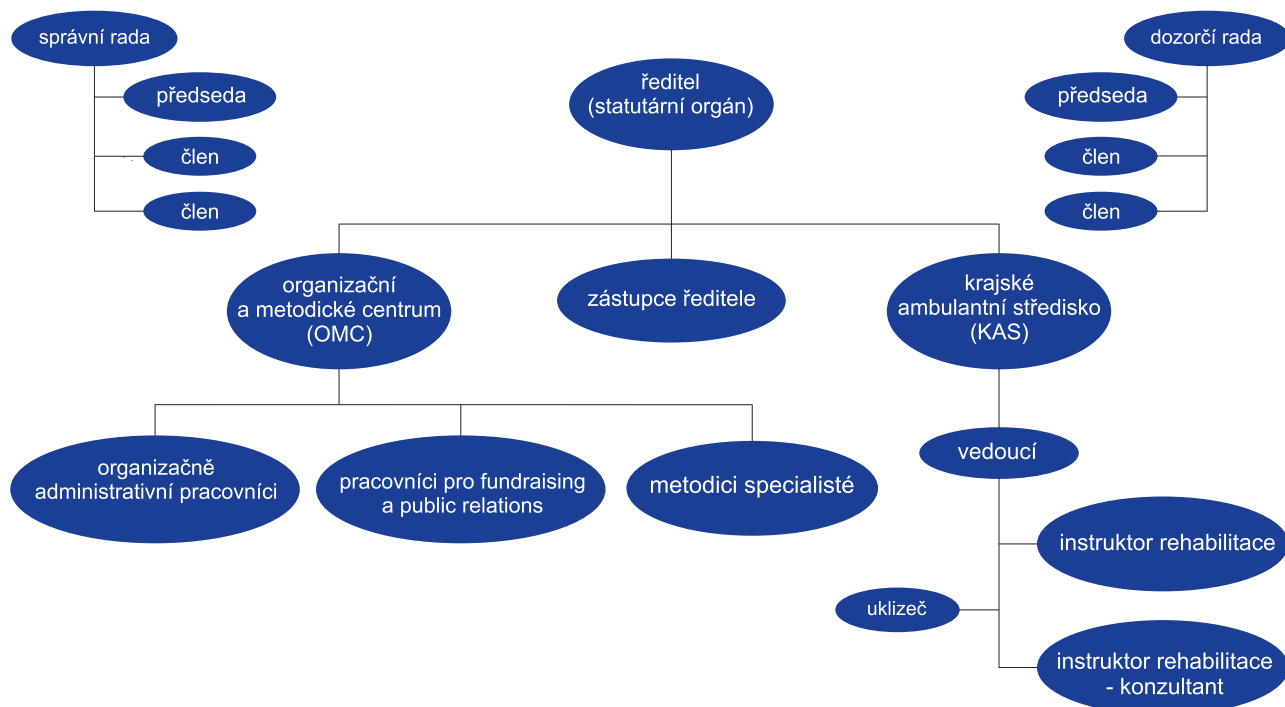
správní rada

předseda

člen

člen

ředitel (statutární orgán)

dozorčí rada

předseda

člen

člen

organizační a metodické centrum (OMC)

zástupce ředitele

krajské ambulantní středisko (KAS)

organizačně administrativní pracovníci

pracovníci pro fundraising a public relations

metodici specialisté

vedoucí

instruktor rehabilitace

uklizeč

instruktor rehabilitace - konzultant